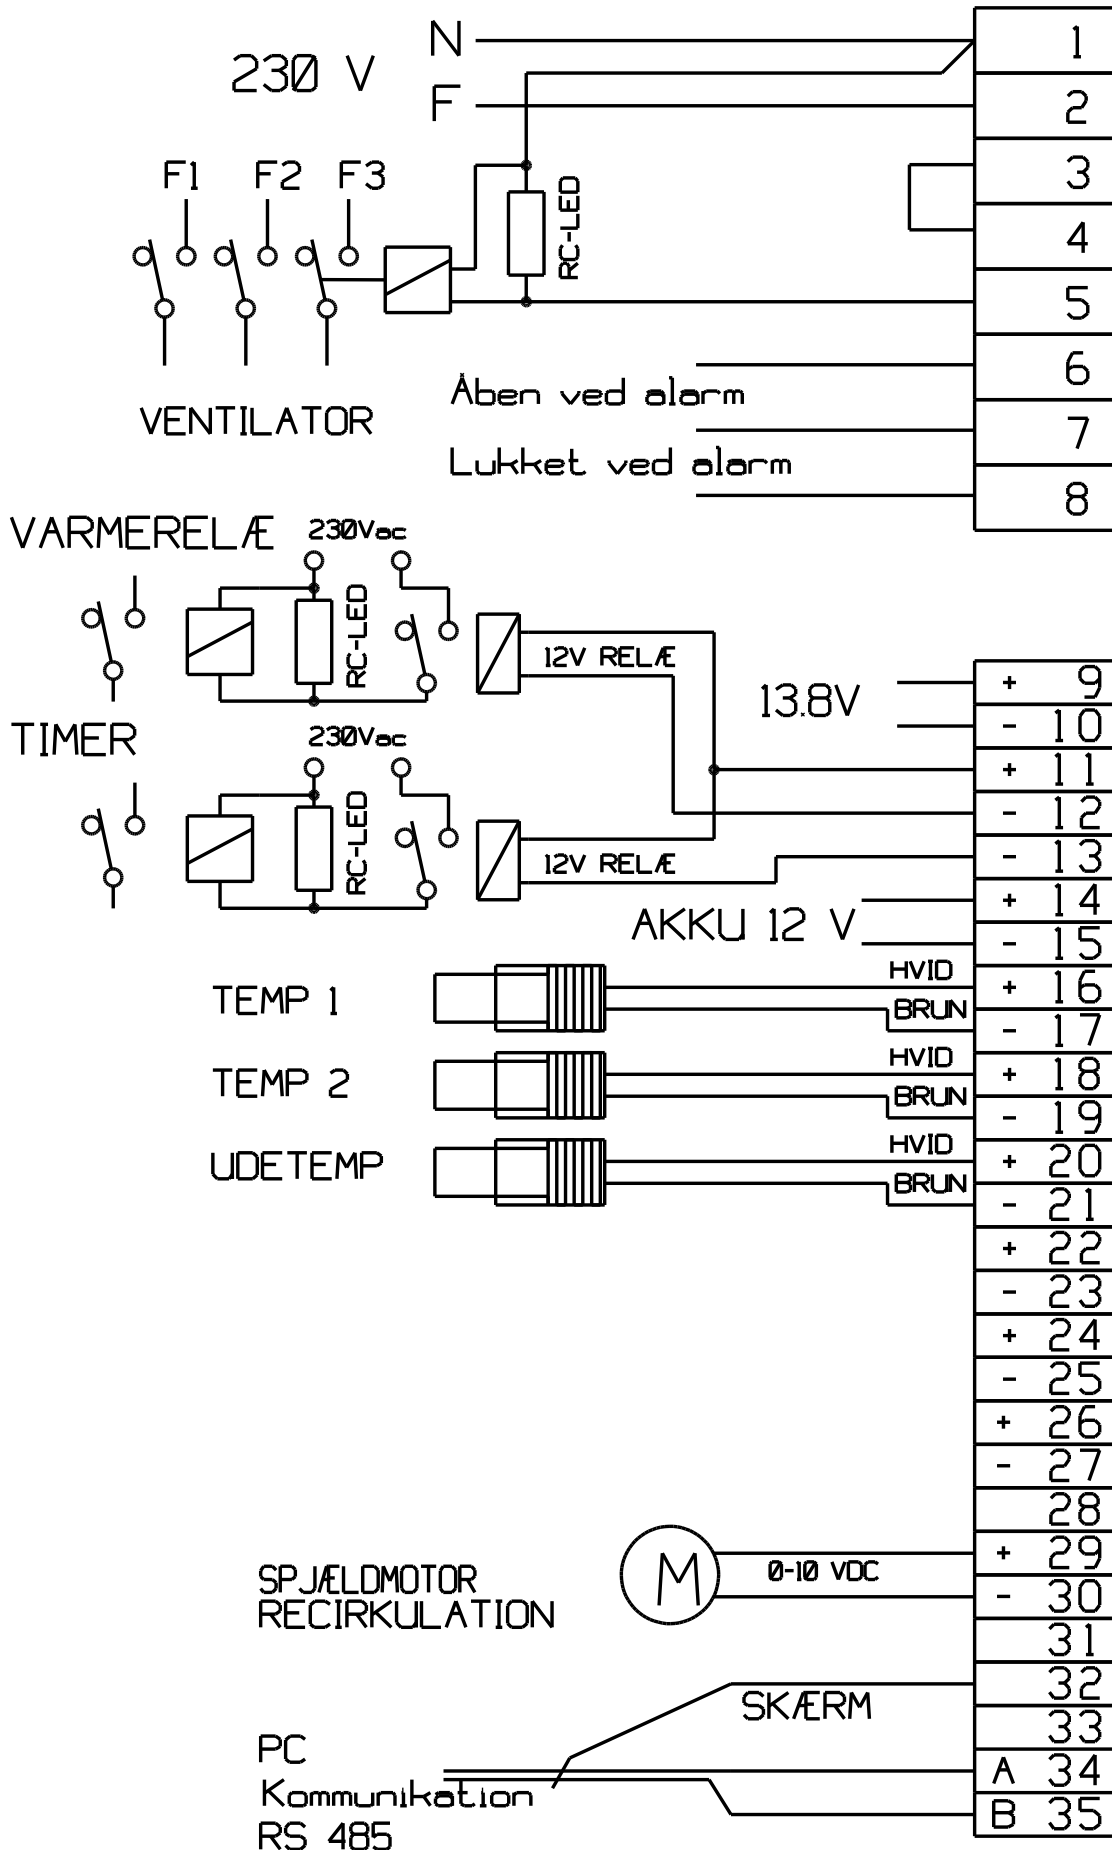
230 V

N

F

1

2

3

4

5

6

7

8

F1 F2 F3

RC-LED

VENTILATOR

Åben ved alarm

Lukket ved alarm

VARMERELÆ 230Vac

RC-LED

12V RELÆ

13.8V

TIMER 230Vac

RC-LED

12V RELÆ

AKKU 12 V

| + | 9 |
|---|---|
| - | 10 |
| + | 11 |
| - | 12 |
| - | 13 |
| + | 14 |
| - | 15 |
| + | 16 |
| - | 17 |
| + | 18 |
| - | 19 |
| + | 20 |
| - | 21 |
| + | 22 |
| - | 23 |
| + | 24 |
| - | 25 |
| + | 26 |
| - | 27 |
| | 28 |
| + | 29 |
| - | 30 |
| | 31 |
| | 32 |
| | 33 |
| A | 34 |
| B | 35 |

TEMP 1 HVID BRUN

TEMP 2 HVID BRUN

UDETEMP HVID BRUN

M 0-10 VDC

SPJÆLDMOTOR RECIRKULATION

SKÆRM

PC Kommunikation RS 485